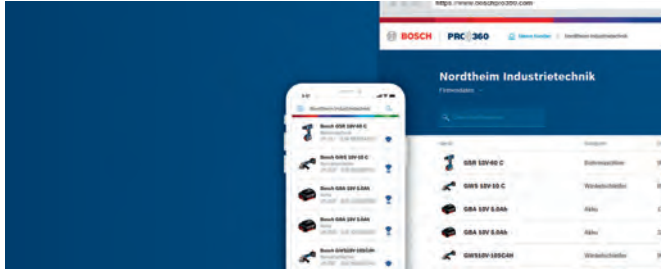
https://www.boschpro360.com

BOSCH PRO360 Meine Geräte / Nordtheim Industrietechnik

Nordtheim Industrietechnik

GSR 18V-60 C
GWS 18V-10 C
GBA 18V 5.0Ah
GBA 18V 5.0Ah
GWS18V-10SC4H

Nordtheim Industrietechnik

Bosch GSR 18V-60 C
Bosch GWS 18V-10 C
Bosch GBA 18V 5.0Ah
Bosch GBA 18V 5.0Ah
Bosch GWS18V-10SC4H